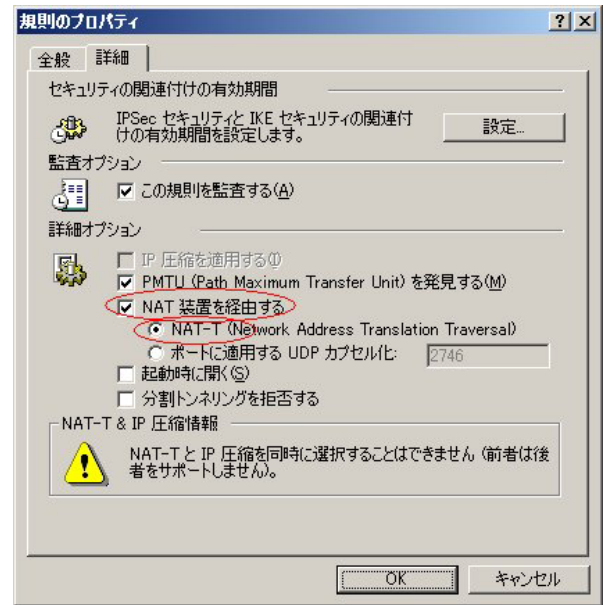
規則のプロパティ

?

×

全般

詳細

セキュリティの関連付けの有効期間

IPSec セキュリティと IKE セキュリティの関連付けの有効期間を設定します。

設定...

監査オプション

この規則を監査する(A)

詳細オプション

IP 圧縮を適用する(I)

PMTU (Path Maximum Transfer Unit) を発見する(M)

NAT 装置を経由する

NAT-T (Network Address Translation Traversal)

ポートに適用する UDP カプセル化:

2746

起動時に開く(S)

分割トンネリングを拒否する

NAT-T & IP 圧縮情報

NAT-T と IP 圧縮を同時に選択することはできません (前者は後者をサポートしません)。

OK

キャンセル